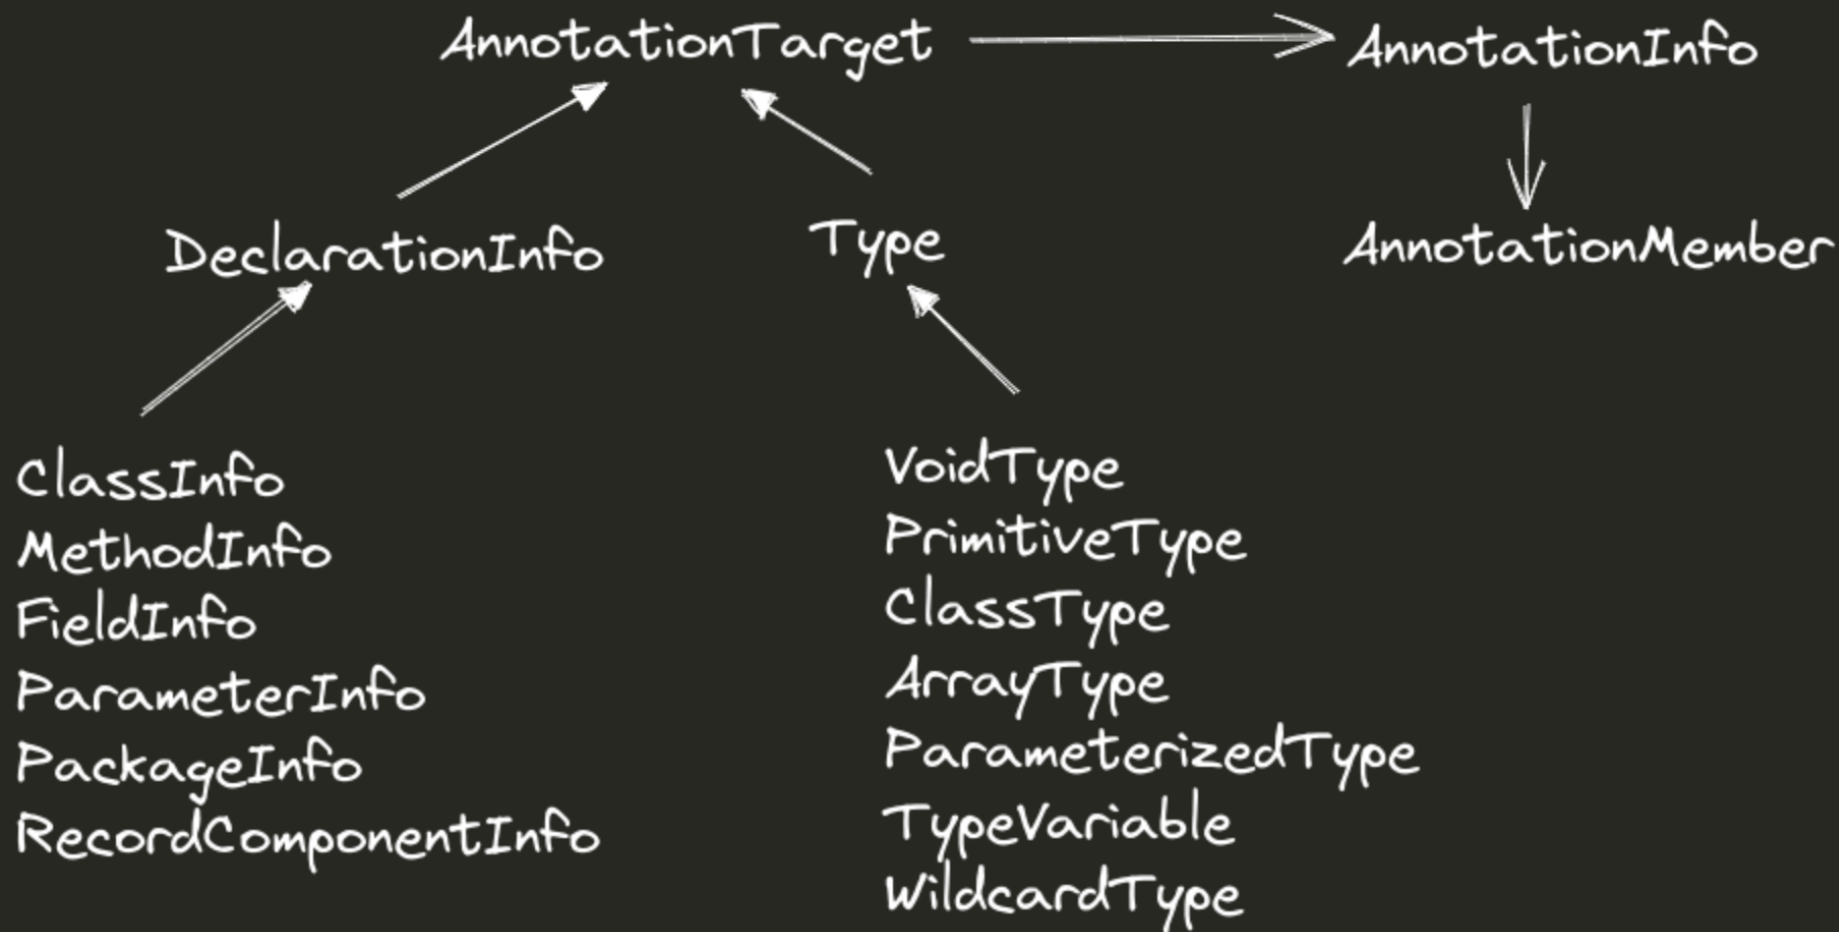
AnnotationTarget

AnnotationInfo

DeclarationInfo

Type

AnnotationMember

ClassInfo
MethodInfo
FieldInfo
ParameterInfo
PackageInfo
RecordComponentInfo

VoidType
PrimitiveType
ClassType
ArrayType
ParameterizedType
TypeVariable
WildcardType